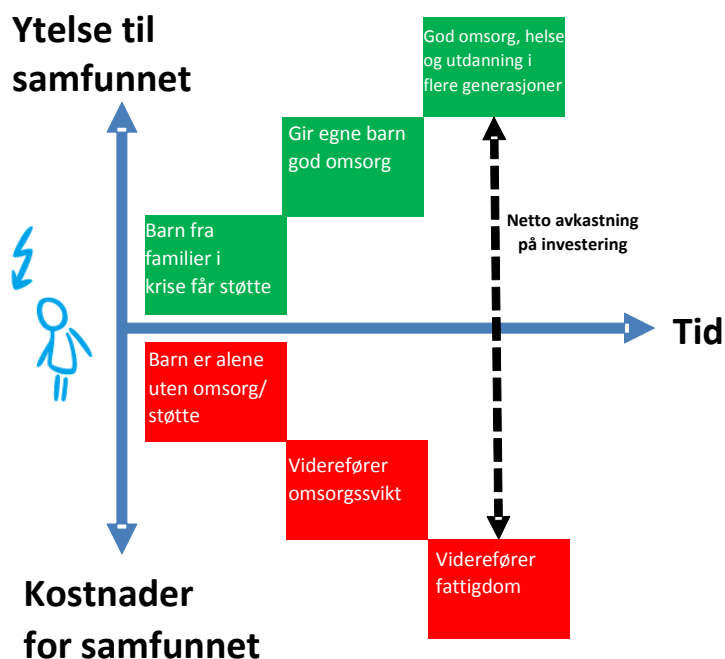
Ytelse til samfunnet

God omsorg, helse og utdanning i flere generasjoner

Gir egne barn god omsorg

Barn fra familier i krise får støtte

Netto avkastning på investering

Tid

Barn er alene uten omsorg/ støtte

Viderefører omsorgssvikt

Viderefører fattigdom

Kostnader for samfunnet